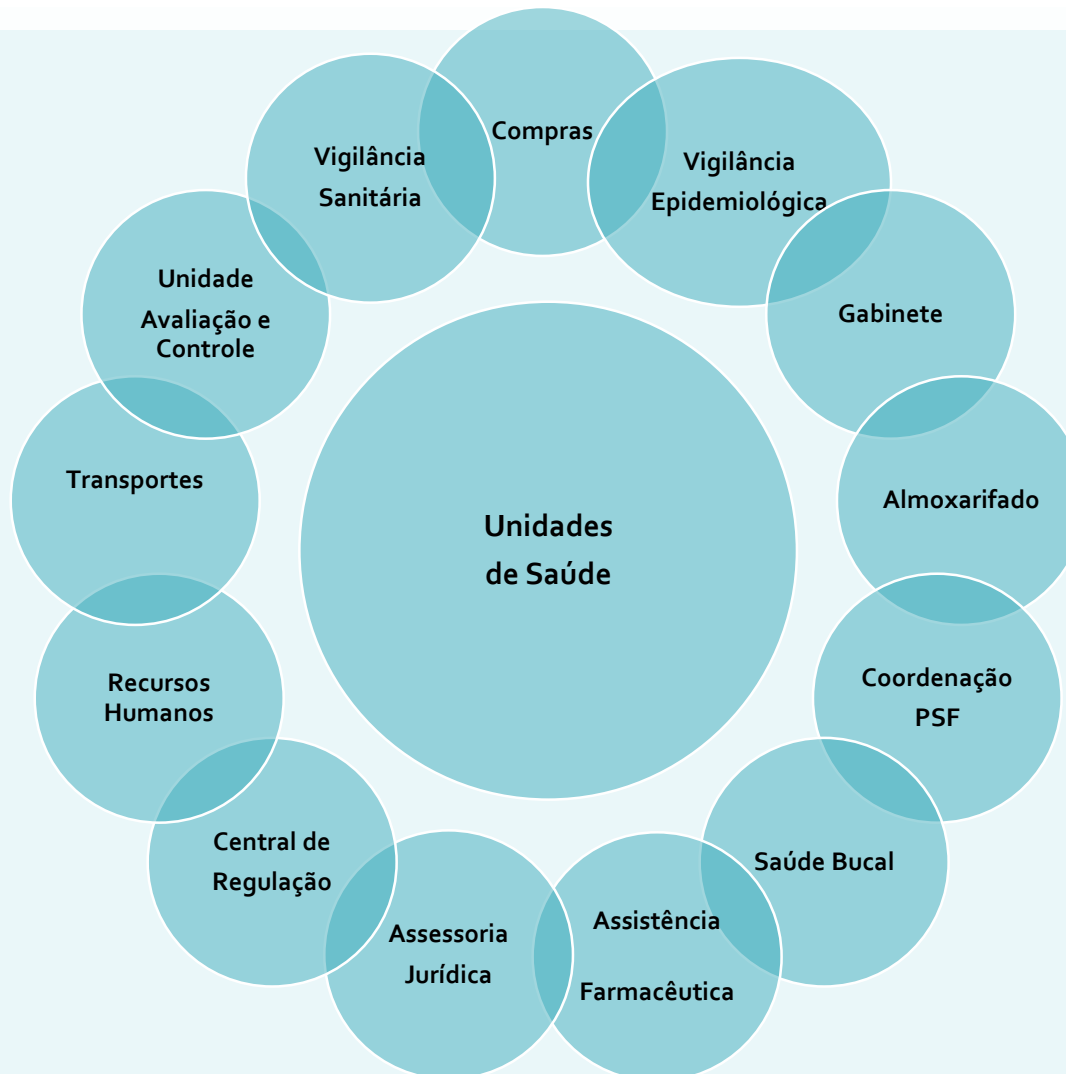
Unidades de Saúde

Compras

Vigilância Epidemiológica

Gabinete

Almoxarifado

Coordenação PSF

Saúde Bucal

Assistência Farmacêutica

Assessoria Jurídica

Central de Regulação

Recursos Humanos

Transportes

Unidade Avaliação e Controle

Vigilância Sanitária